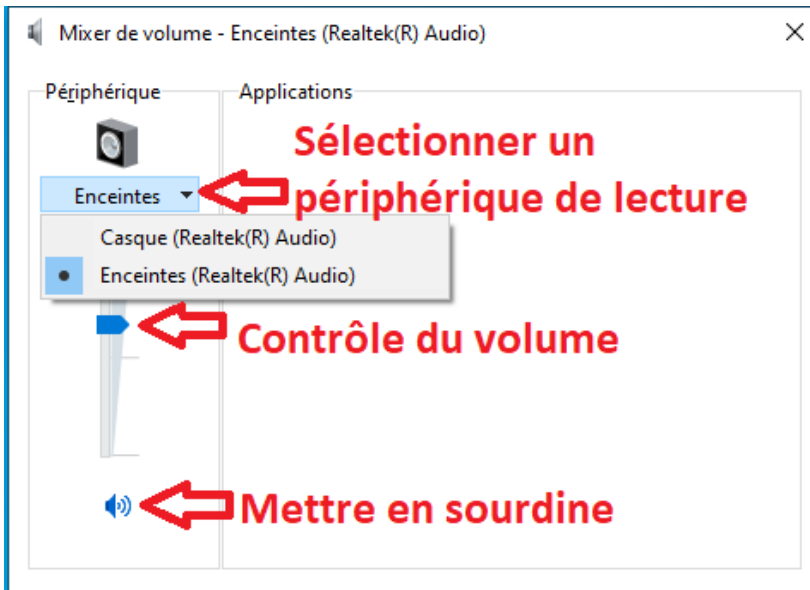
Mixer de volume - Enceintes (Realtek(R) Audio)

×

Périphérique

Applications

Sélectionner un périphérique de lecture

Enceintes

Casque (Realtek(R) Audio)

Enceintes (Realtek(R) Audio)

Contrôle du volume

Mettre en sourdine